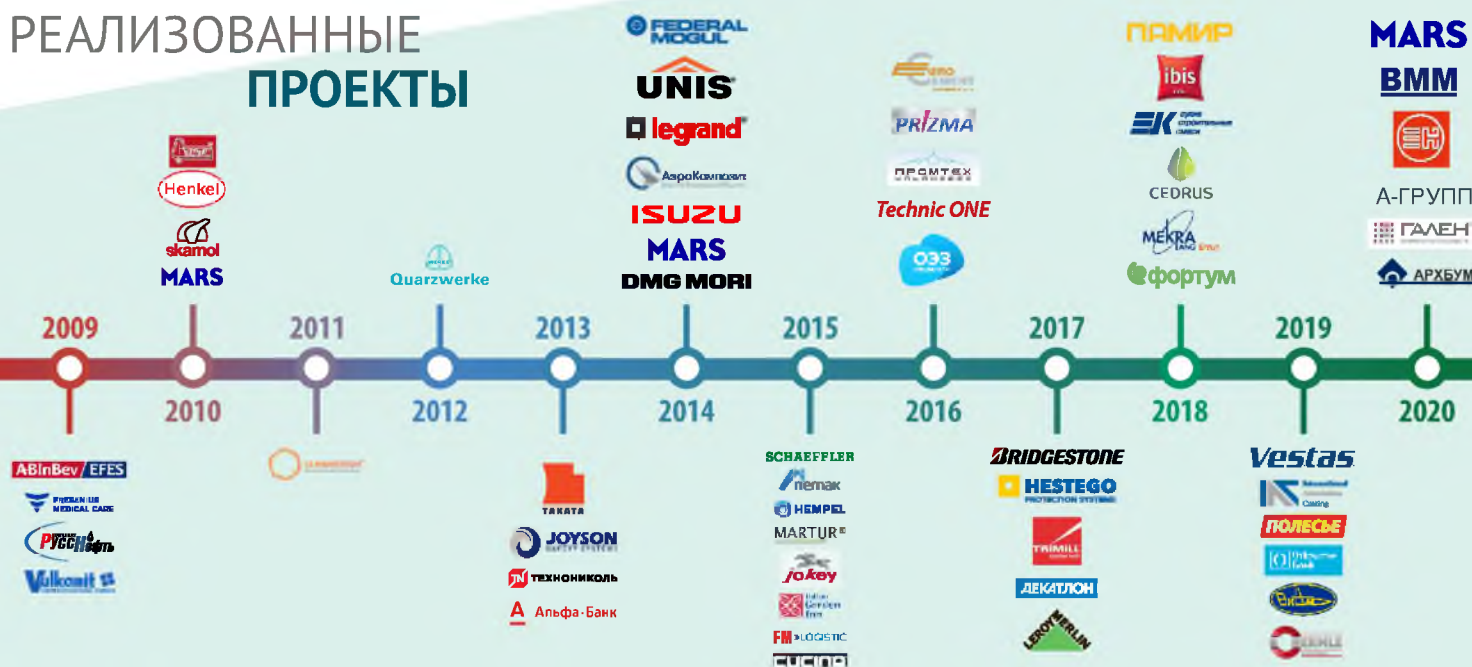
РЕАЛИЗОВАННЫЕ
ПРОЕКТЫ

Henkel
skamol
MARS

Quarzwerke

FEDERAL MOGUL
UNIS
legrand
АэроКомпозит
ISUZU
MARS
DMG MORI

PRIZMA
ПРОМТЕХ
Technic ONE
ОЭЗ

ПАМИР
ibis
ЕК
CEDRUS
MEKRA
фортум

MARS
BMM
А-ГРУПП
ГАЛЕН
АРХБУМ

2009
2010
2011
2012
2013
2014
2015
2016
2017
2018
2019
2020

ABInBev / EFES
FRESENIUS MEDICAL CARE
РуссНефть
Vulkanit

TAKATA
JOYSON
ТЕХНОНИКОЛЬ
Альфа-Банк

SCHAEFFLER
nemak
HEMPEL
MARTUR
Jokey
Hilton Garden Inn
FM LOGISTIC

BRIDGESTONE
HESTEGO
TRIMILL
ДЕКАТЛОН
LEROY MERLIN

Vestas
ПОЛЕСЬЕ